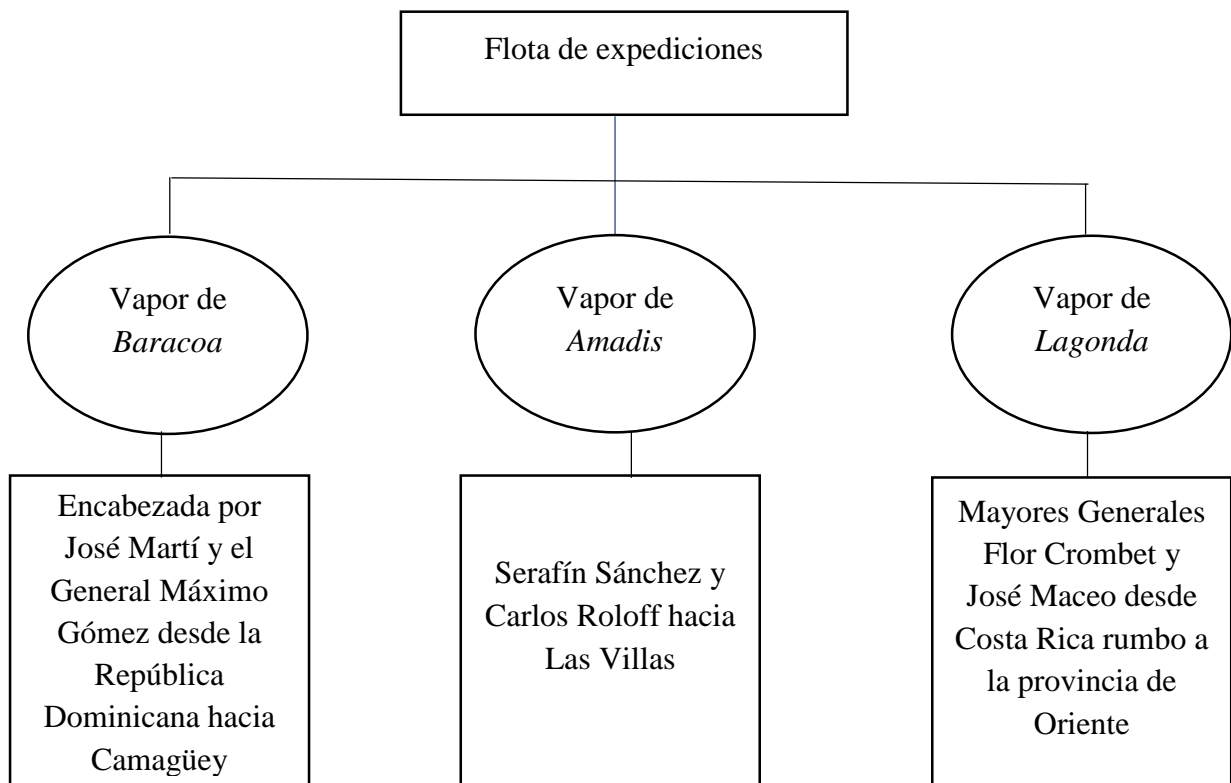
Flota de expediciones

Vapor de *Baracoa*

Vapor de *Amadis*

Vapor de *Lagonda*

Encabezada por José Martí y el General Máximo Gómez desde la República Dominicana hacia Camagüey

Serafín Sánchez y Carlos Roloff hacia Las Villas

Mayores Generales Flor Crombet y José Maceo desde Costa Rica rumbo a la provincia de Oriente